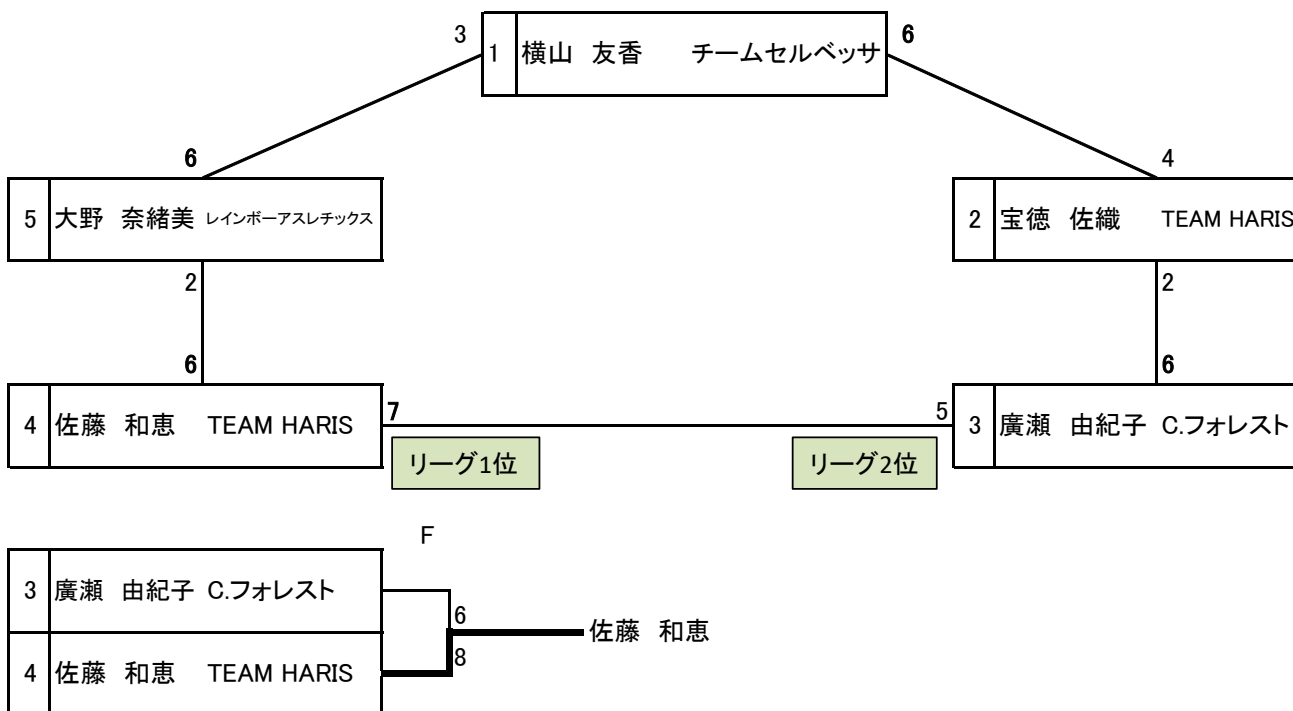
3 1 横山 友香 チームセルベッサ 6

6

4

5 大野 奈緒美 レインボーアスレチックス

2 宝徳 佐織 TEAM HARIS

2

2

6

6

4 佐藤 和恵 TEAM HARIS 7

5 3 廣瀬 由紀子 C.フォレスト

リーグ1位

リーグ2位

F

3 廣瀬 由紀子 C.フォレスト

6

佐藤 和恵

8

4 佐藤 和恵 TEAM HARIS